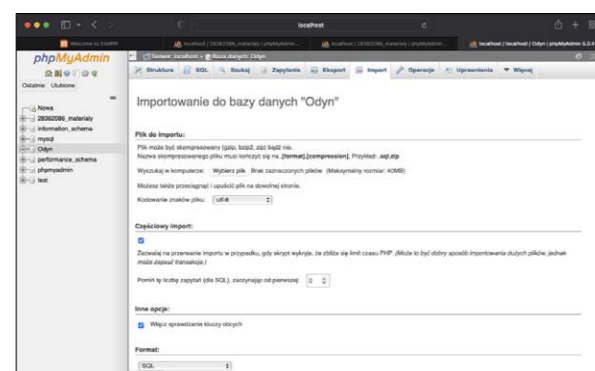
localhost

Welcome to XAMPP | localhost / 28362086_materialy | phpMyAdmin | localhost / 28362086_materialy | phpMyAdmin | localhost / localhost / Odyn | phpMyAdmin 5.2.4

phpMyAdmin

Ostatnie Ulubione

Nowa
28362086_materialy
information_schema
mysql
Odyn
performance_schema
phpmyadmin
test

Serwer: localhost » Baza danych: Odyn

Struktura SQL Szukaj Zapytanie Eksport Import Operacje Uprawnienia Więcej

Importowanie do bazy danych "Odyn"

Plik do importu:

Plik może być skompresowany (gzip, bzip2, zip) bądź nie.
Nazwa skompresowanego pliku musi kończyć się na .[format].[compression]. Przykład: .sql.zip

Wyszukaj w komputerze: Wybierz plik Brak zaznaczonych plików (Maksymalny rozmiar: 40MB)

Możesz także przeciągnąć i upuścić plik na dowolnej stronie.

Kodowanie znaków pliku: utf-8

Częściowy import:

Zezwalaj na przerwanie importu w przypadku, gdy skrypt wykryje, że zbliża się limit czasu PHP. (Może to być dobry sposób importowania dużych plików, jednak może zepsuć transakcje.)

Pomiń tę liczbę zapytań (dla SQL), zaczynając od pierwszej: 0

Inne opcje:

Włącz sprawdzanie kluczy obcych

Format:

SQL